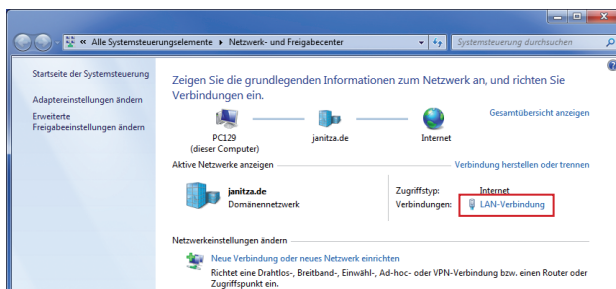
« Alle Systemsteuerungselemente ▸ Netzwerk- und Freigabecenter

Systemsteuerung durchsuchen

Startseite der Systemsteuerung

Adaptereinstellungen ändern

Erweiterte Freigabeeinstellungen ändern

Zeigen Sie die grundlegenden Informationen zum Netzwerk an, und richten Sie Verbindungen ein.

Gesamtübersicht anzeigen

PC129 (dieser Computer)

janitza.de

Internet

Aktive Netzwerke anzeigen

Verbindung herstellen oder trennen

janitza.de
Domänennetzwerk

Zugriffstyp: Internet
Verbindungen: LAN-Verbindung

Netzwerkeinstellungen ändern

Neue Verbindung oder neues Netzwerk einrichten
Richtet eine Drahtlos-, Breitband-, Einwähl-, Ad-hoc- oder VPN-Verbindung bzw. einen Router oder Zugriffspunkt ein.